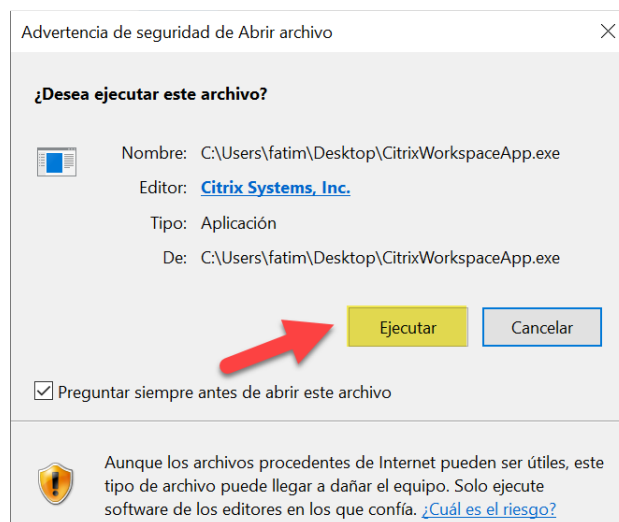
Advertencia de seguridad de Abrir archivo

X

¿Desea ejecutar este archivo?

Nombre: C:\Users\fatim\Desktop\CitrixWorkspaceApp.exe

Editor: Citrix Systems, Inc.

Tipo: Aplicación

De: C:\Users\fatim\Desktop\CitrixWorkspaceApp.exe

Ejecutar

Cancelar

Preguntar siempre antes de abrir este archivo

Aunque los archivos procedentes de Internet pueden ser útiles, este tipo de archivo puede llegar a dañar el equipo. Solo ejecute software de los editores en los que confía. ¿Cuál es el riesgo?